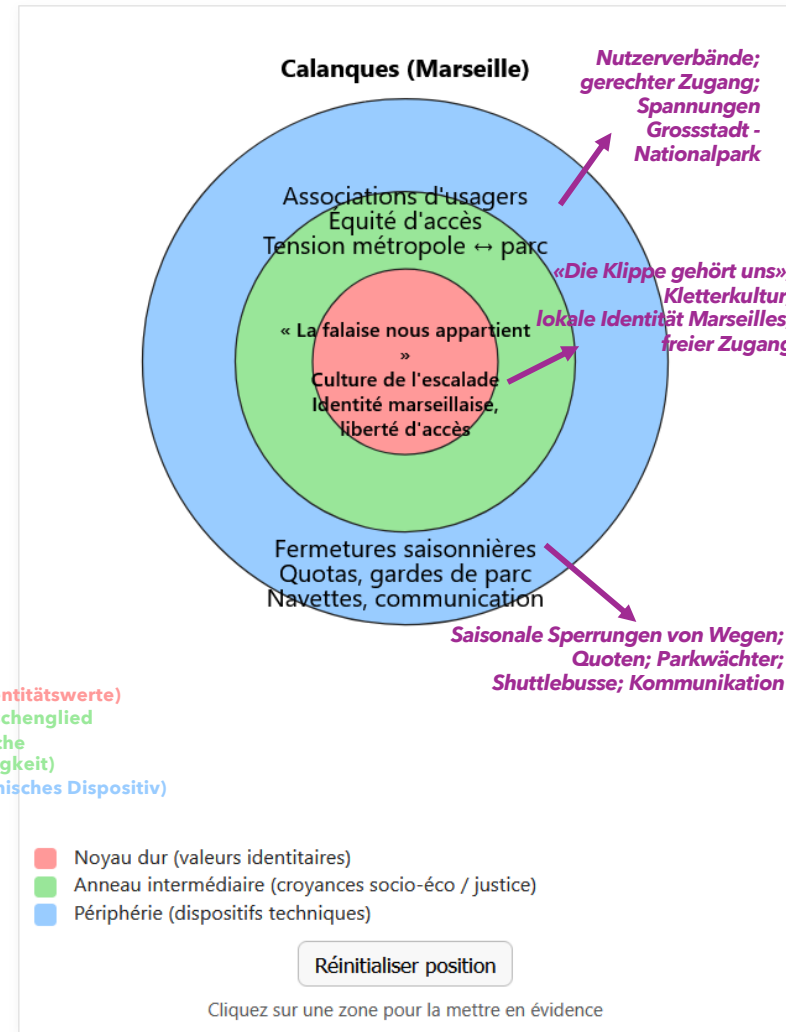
Calanques (Marseille)

Nutzerverbände; gerechter Zugang; Spannungen Grossstadt - Nationalpark

Associations d'usagers
Équité d'accès
Tension métropole ↔ parc

«Die Klippe gehört uns»
Kletterkultur
lokale Identität Marseilles
freier Zugang

« La falaise nous appartient »
Culture de l'escalade
Identité marseillaise, liberté d'accès

Fermetures saisonnières
Quotas, gardes de parc
Navettes, communication

Saisonale Sperrungen von Wegen; Quoten; Parkwächter; Shuttlebusse; Kommunikation

ntitätswerte)
chenglied
the
gkeit)
nisches Dispositiv)

Noyau dur (valeurs identitaires)
Anneau intermédiaire (croyances socio-éco / justice)
Périphérie (dispositifs techniques)

Réinitialiser position

Cliquez sur une zone pour la mettre en évidence